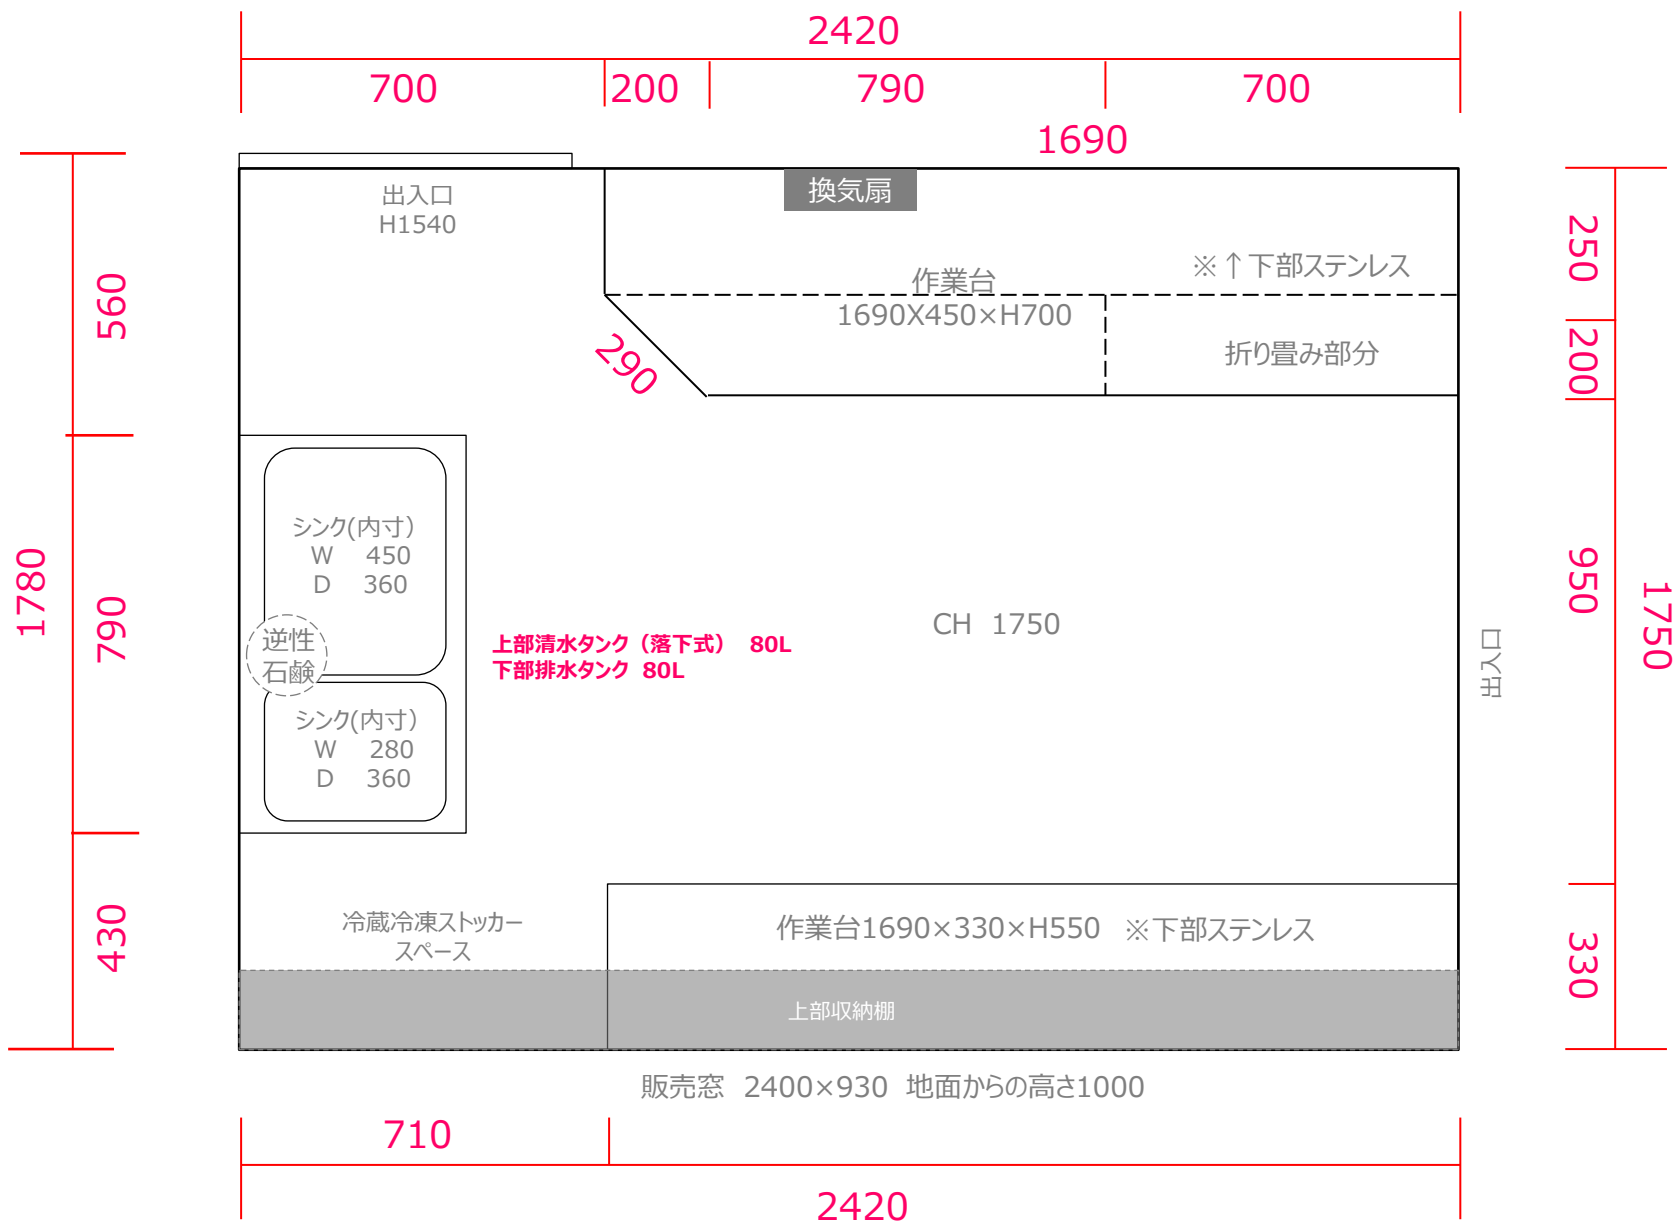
2420

700 200 790 700

1690

560

1780

790

430

出入口
H1540

換気扇

作業台
1690X450×H700

※↑下部ステンレス

折り畳み部分

290

250

200

950

1750

330

シンク(内寸)
W 450
D 360

逆性
石鹸

シンク(内寸)
W 280
D 360

上部清水タンク（落下式） 80L
下部排水タンク 80L

CH 1750

出入口

冷蔵冷凍ストッカー
スペース

作業台1690×330×H550 ※下部ステンレス

上部収納棚

販売窓 2400×930 地面からの高さ1000

710

2420